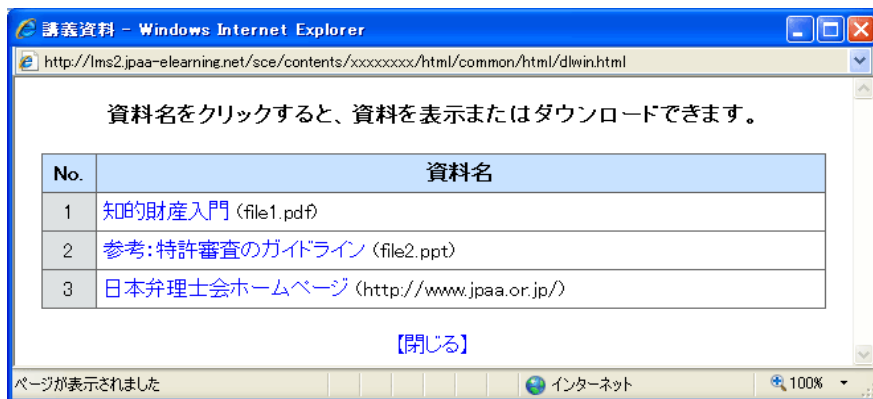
講義資料 - Windows Internet Explorer

http://lms2.jpaa-elearning.net/sce/contents/xxxxxxxx/html/common/html/dlwin.html

資料名をクリックすると、資料を表示またはダウンロードできます。

| No. | 資料名 |
|---|---|
| 1 | 知的財産入門 (file1.pdf) |
| 2 | 参考:特許審査のガイドライン (file2.ppt) |
| 3 | 日本弁理士会ホームページ (http://www.jpaa.or.jp/) |

【閉じる】

ページが表示されました

インターネット

100%